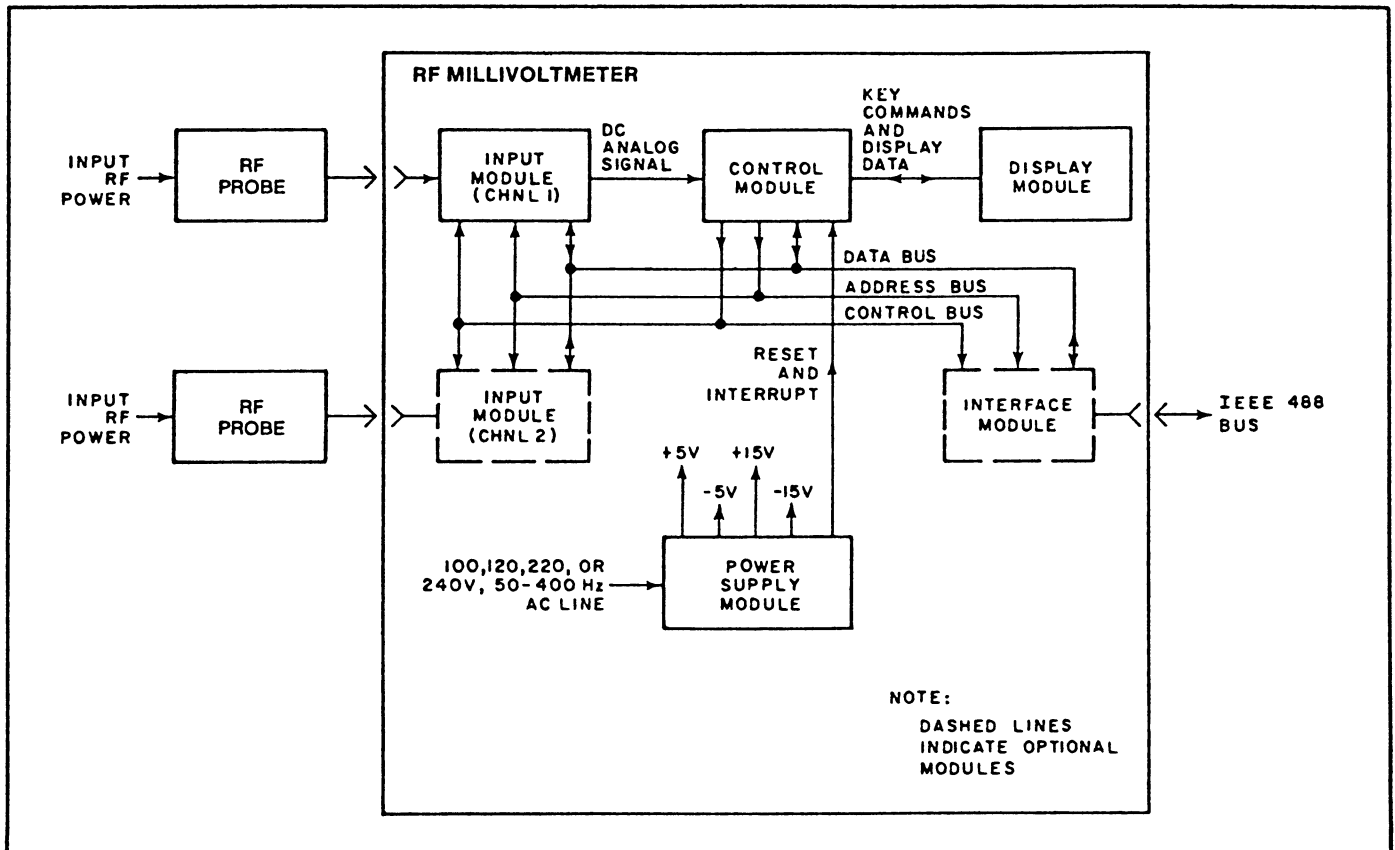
RF MILLIVOLTMETER

INPUT RF POWER

RF PROBE

INPUT MODULE (CHNL 1)

DC ANALOG SIGNAL

CONTROL MODULE

KEY COMMANDS AND DISPLAY DATA

DISPLAY MODULE

DATA BUS

ADDRESS BUS

CONTROL BUS

INPUT RF POWER

RF PROBE

INPUT MODULE (CHNL 2)

RESET AND INTERRUPT

INTERFACE MODULE

IEEE 488 BUS

+5V

-5V

+15V

-15V

100,120,220, OR 240V, 50-400 Hz AC LINE

POWER SUPPLY MODULE

NOTE:

DASHED LINES INDICATE OPTIONAL MODULES